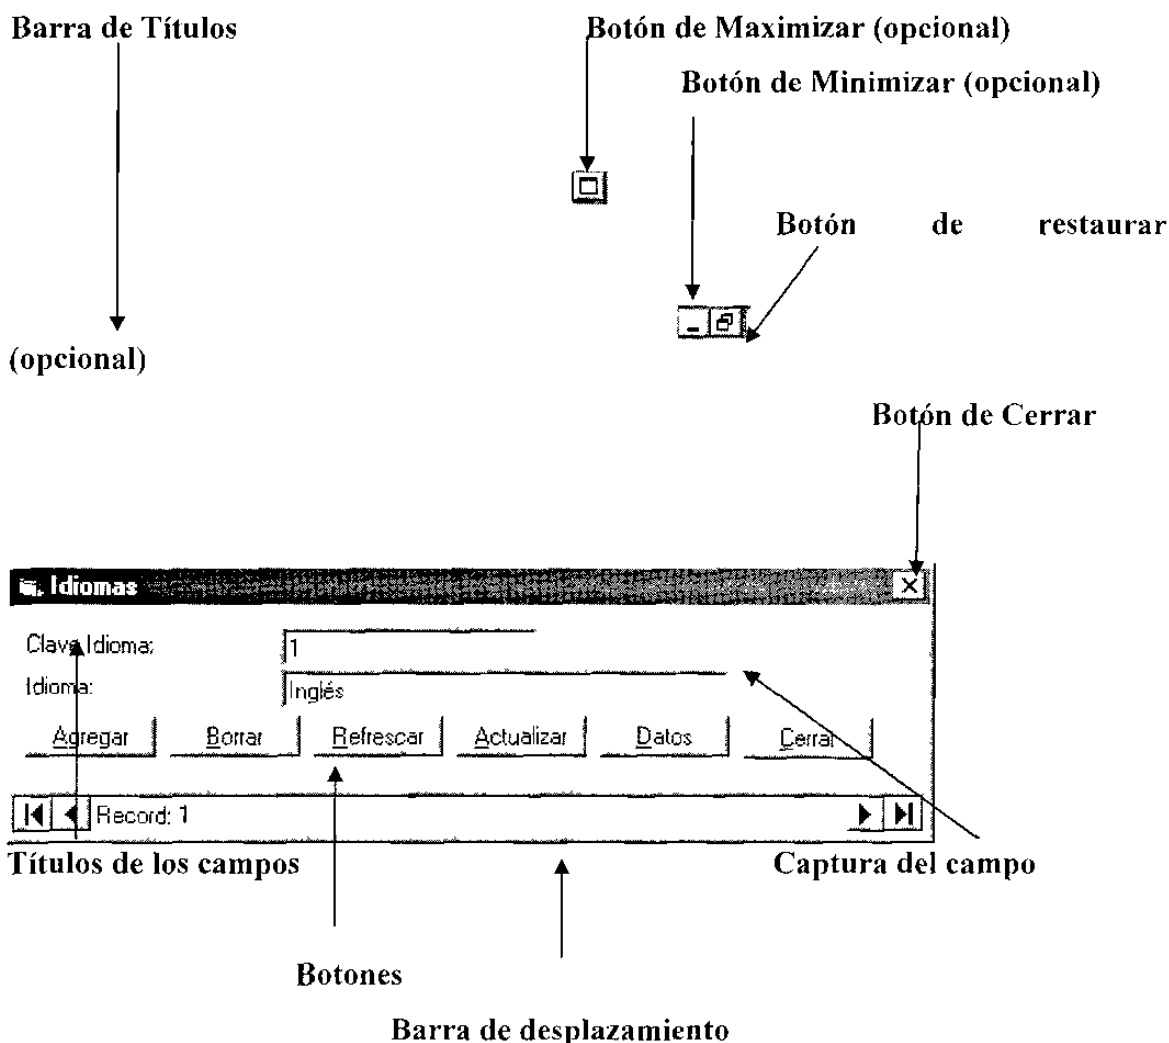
Barra de Títulos

Botón de Maximizar (opcional)

Botón de Minimizar (opcional)

Botón de restaurar

(opcional)

Botón de Cerrar

Idiomas

Clave Idioma: 1

Idioma: Inglés

Agregar Borrar Refrescar Actualizar Datos Cerrar

Record: 1

Títulos de los campos

Captura del campo

Botones

Barra de desplazamiento